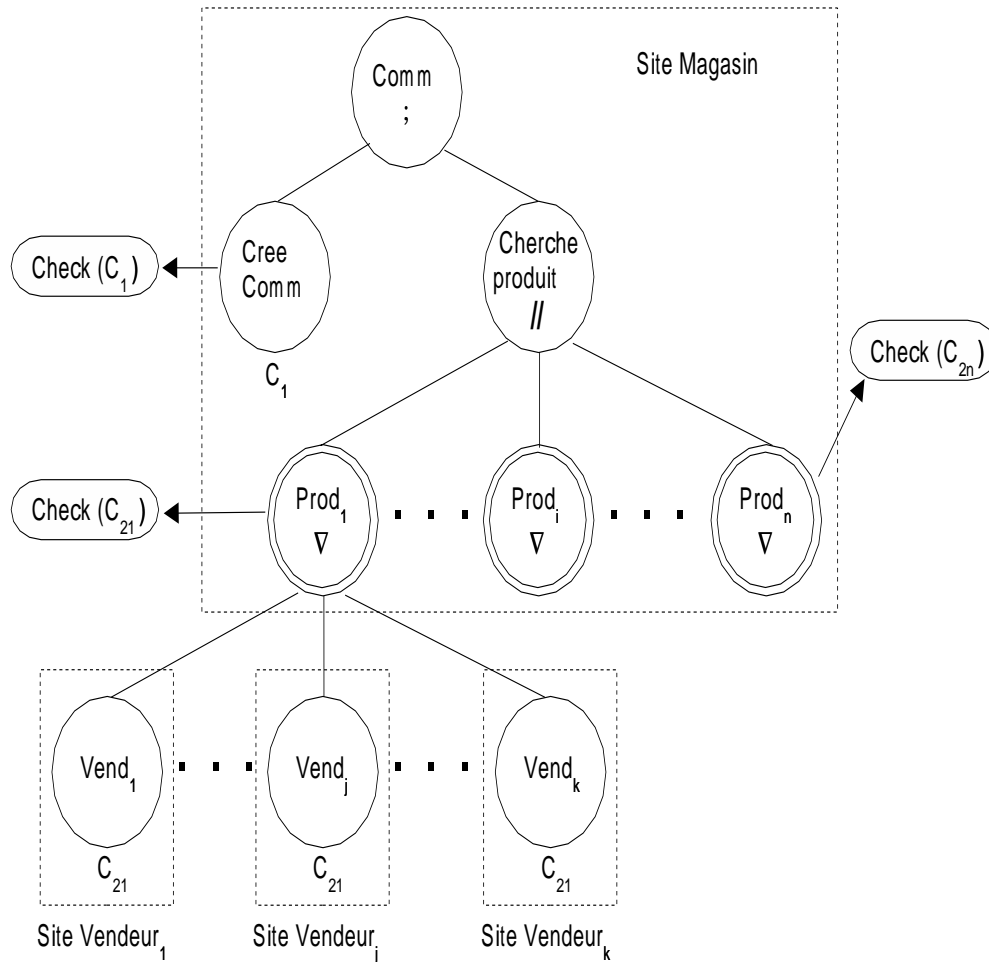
Site Magasin

Comm
;

Cree Comm
$C_1$

Check ($C_1$)

Cherche produit
//

Check ($C_{2n}$)

Check ($C_{21}$)

$Prod_1$
$\nabla$

$Prod_i$
$\nabla$

$Prod_n$
$\nabla$

$Vend_1$
$C_{21}$

$Vend_j$
$C_{21}$

$Vend_k$
$C_{21}$

Site $Vendeur_1$

Site $Vendeur_j$

Site $Vendeur_k$